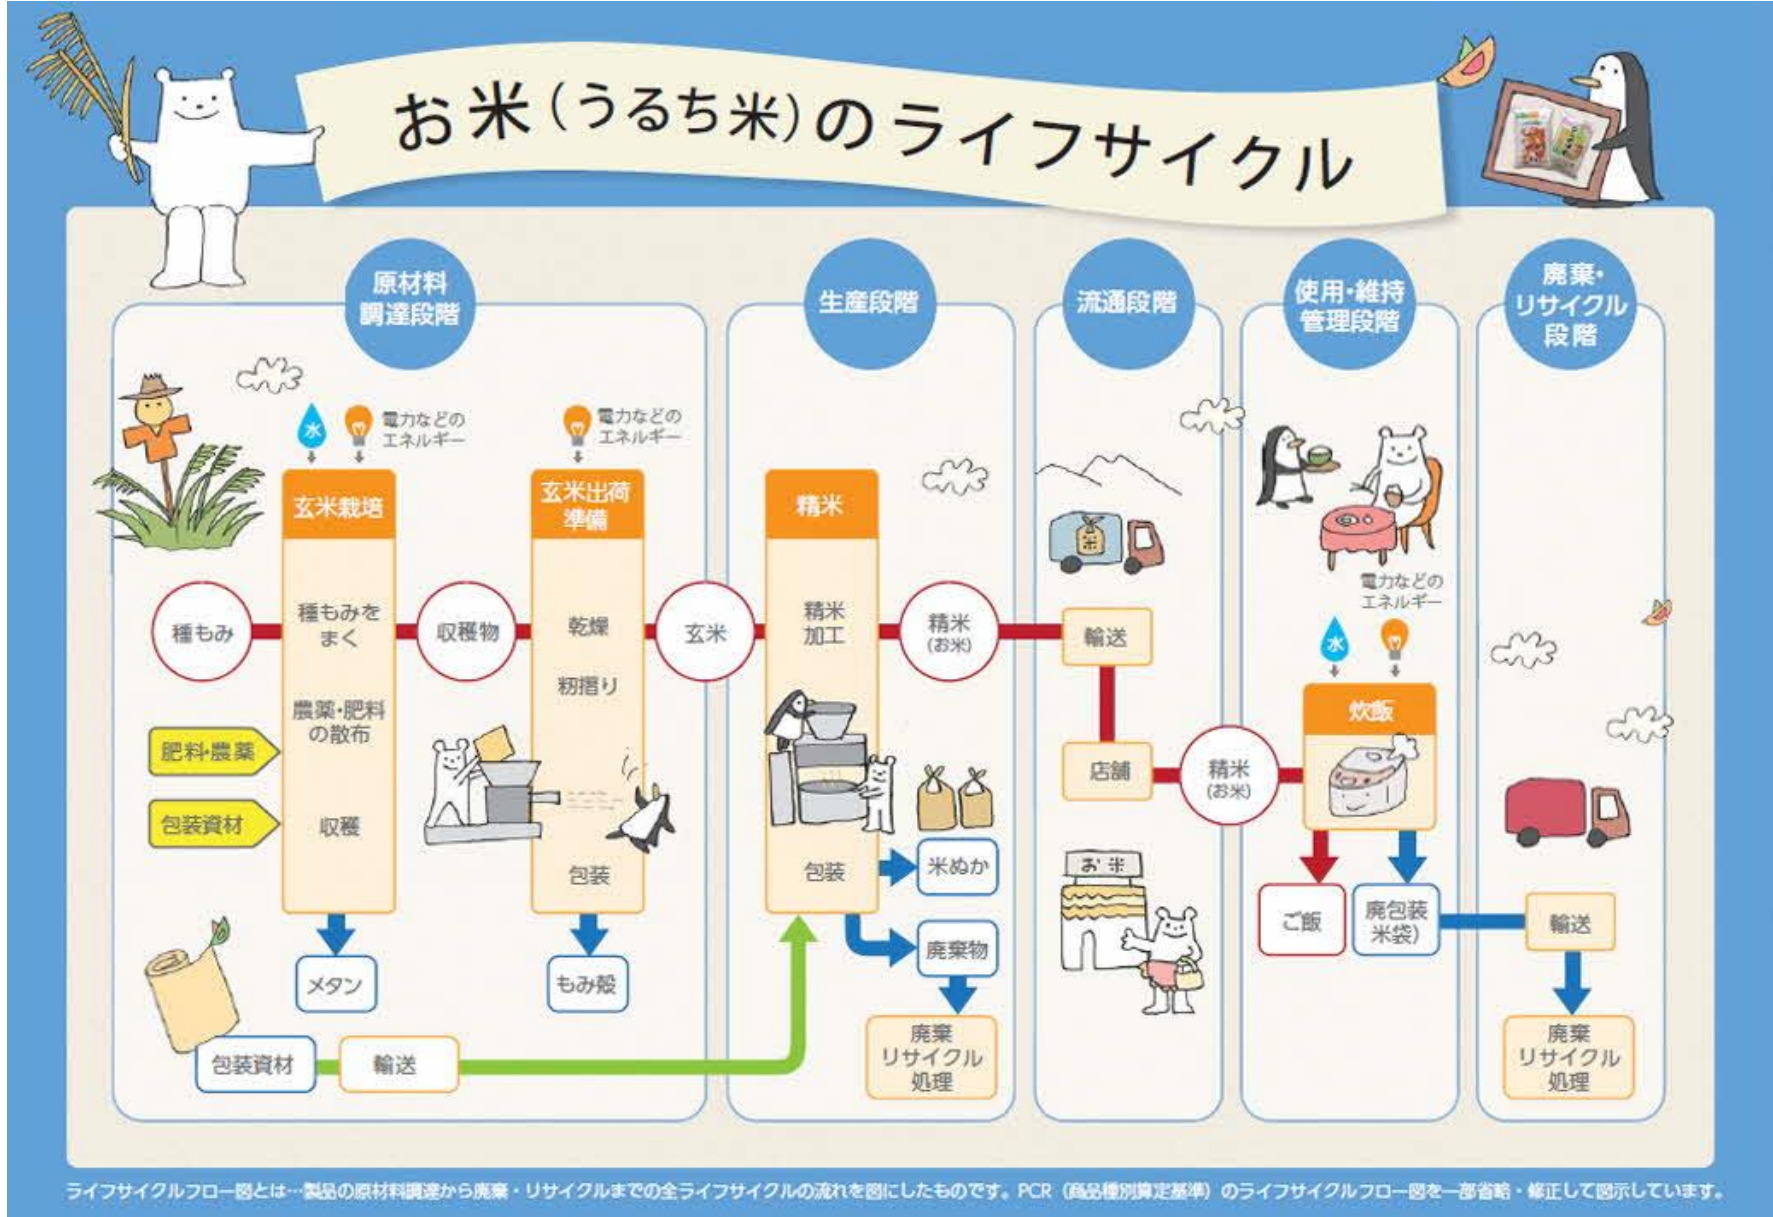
お米(うるち米)のライフサイクル

原材料調達段階

生産段階

流通段階

使用・維持管理段階

廃棄・リサイクル段階

水

電力などのエネルギー

電力などのエネルギー

玄米栽培

種もみをまく

農薬・肥料の散布

収穫

玄米出荷準備

乾燥

籾摺り

包装

種もみ

収穫物

玄米

肥料・農薬

包装資材

メタン

もみ殻

包装資材

輸送

精米

精米加工

包装

精米(お米)

米ぬか

廃棄物

廃棄リサイクル処理

輸送

店舗

お米

精米(お米)

電力などのエネルギー

水

炊飯

ご飯

廃包装米袋)

輸送

廃棄リサイクル処理

ライフサイクルフロー図とは…製品の原材料調達から廃棄・リサイクルまでの全ライフサイクルの流れを図にしたものです。PCR(商品種別算定基準)のライフサイクルフロー図を一部省略・修正して図示しています。